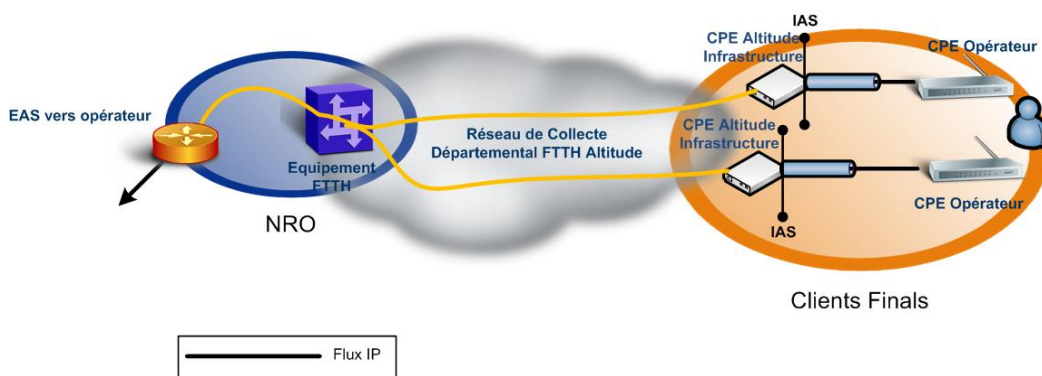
EAS vers opérateur

Equipement FTTH

NRO

Réseau de Collecte Départemental FTTH Altitude

IAS

CPE Altitude Infrastructure

CPE Opérateur

CPE Altitude Infrastructure

CPE Opérateur

IAS

Clients Finals

Flux IP